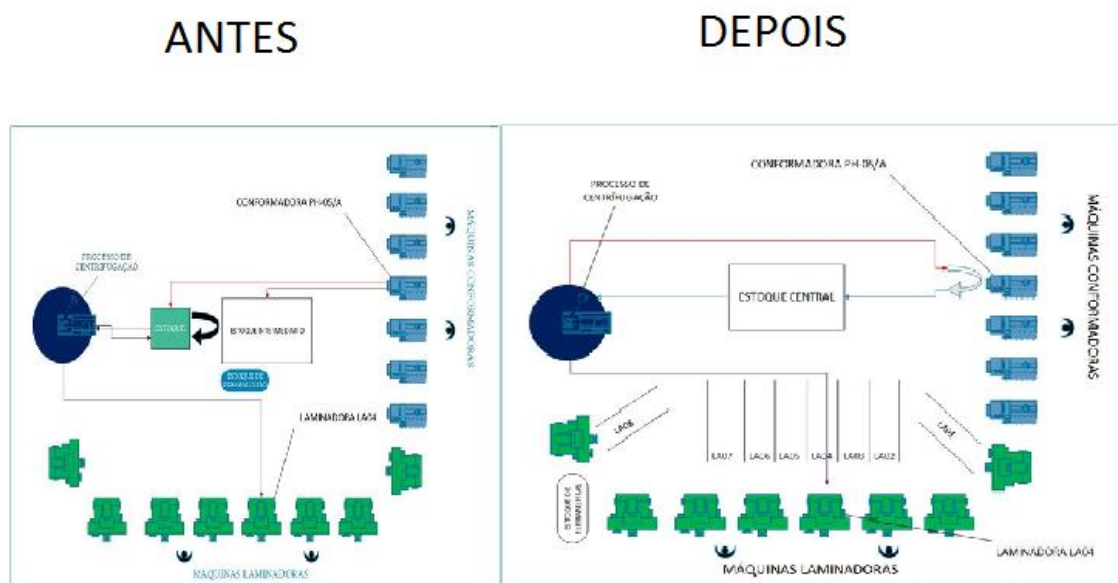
ANTES

DEPOIS

PROCESSO DE CENTRIFUGAÇÃO

CONFORMADORA PH405/A

ESTOQUE

ESTOQUE INTERMEDIÁRIO

ESTOQUE DE FERRAMENTAS

MÁQUINAS CONFORMADORAS

LAMINADORA LA04

MÁQUINAS LAMINADORAS

PROCESSO DE CENTRIFUGAÇÃO

CONFORMADORA PH-05/A

ESTOQUE CENTRAL

MÁQUINAS CONFORMADORAS

LA08

LA07

LA06

LA05

LA04

LA03

LA02

LA01

ESTOQUE DE FERRAMENTAS

LAMINADORA LA04

MÁQUINAS LAMINADORAS